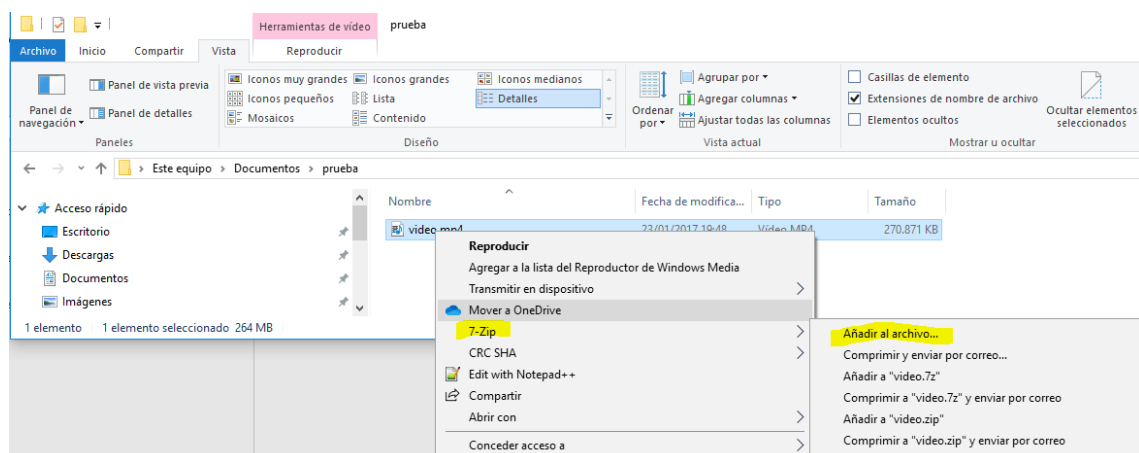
Herramientas de vídeo prueba

Archivo Inicio Compartir Vista Reproducir

Panel de navegación Panel de vista previa Panel de detalles
Paneles

Iconos muy grandes Iconos grandes Iconos medianos
Iconos pequeños Lista Detalles
Mosaicos Contenido
Diseño

Ordenar por Agrupar por Agregar columnas Ajustar todas las columnas
Vista actual

Casillas de elemento
Extensiones de nombre de archivo
Elementos ocultos
Ocultar elementos seleccionados
Mostrar u ocultar

Este equipo › Documentos › prueba

Acceso rápido
Escritorio
Descargas
Documentos
Imágenes

Nombre Fecha de modifica... Tipo Tamaño
video.mp4 23/01/2017 19:48 Vídeo MP4 270.871 KB

1 elemento 1 elemento seleccionado 264 MB

Reproducir
Agregar a la lista del Reproductor de Windows Media
Transmitir en dispositivo
Mover a OneDrive
7-Zip
CRC SHA
Edit with Notepad++
Compartir
Abrir con
Conceder acceso a

Añadir al archivo...
Comprimir y enviar por correo...
Añadir a "video.7z"
Comprimir a "video.7z" y enviar por correo
Añadir a "video.zip"
Comprimir a "video.zip" y enviar por correo